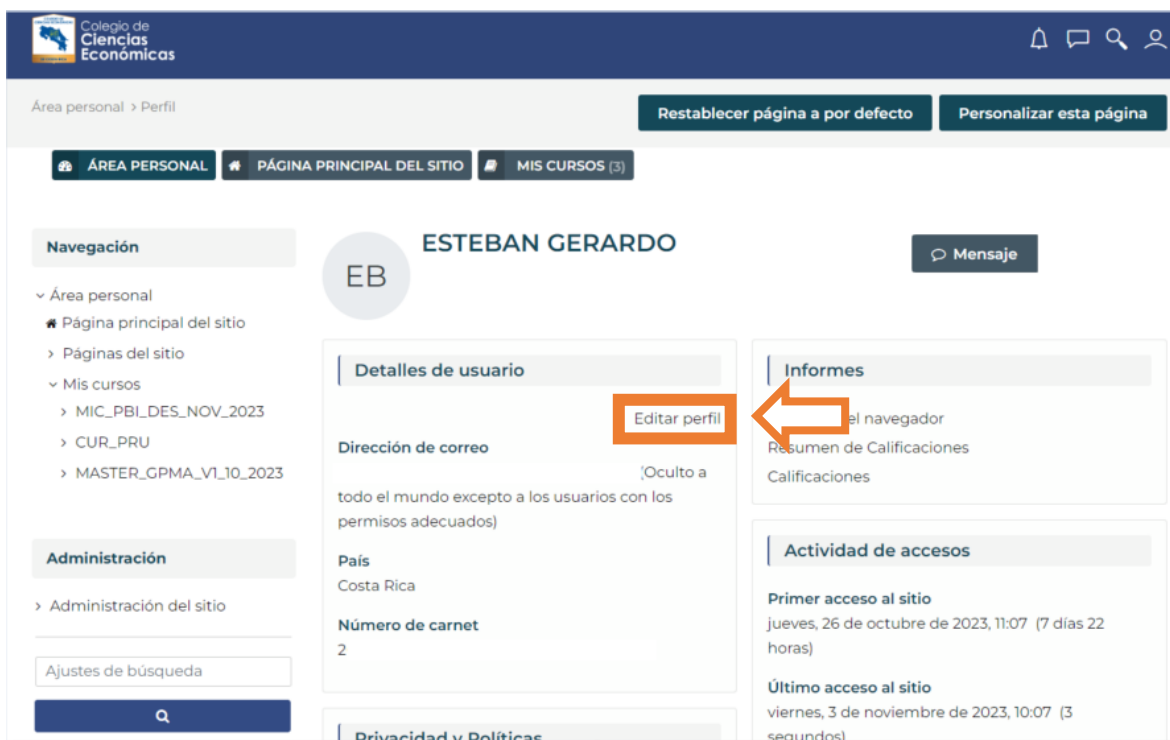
Colegio de Ciencias Económicas

Área personal > Perfil

Restablecer página a por defecto
Personalizar esta página

ÁREA PERSONAL
PÁGINA PRINCIPAL DEL SITIO
MIS CURSOS (3)

Navegación

Área personal
Página principal del sitio
Páginas del sitio
Mis cursos
MIC_PBI_DES_NOV_2023
CUR_PRU
MASTER_GPMA_V1_10_2023

Administración

Administración del sitio

Ajustes de búsqueda

EB

ESTEBAN GERARDO

Mensaje

Detalles de usuario

Editar perfil

Dirección de correo
(Oculto a todo el mundo excepto a los usuarios con los permisos adecuados)

País
Costa Rica

Número de carnet
2

Privacidad y Políticas

Informes

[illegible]el navegador
R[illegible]esumen de Calificaciones
Calificaciones

Actividad de accesos

Primer acceso al sitio
jueves, 26 de octubre de 2023, 11:07 (7 días 22 horas)

Último acceso al sitio
viernes, 3 de noviembre de 2023, 10:07 (3 segundos)